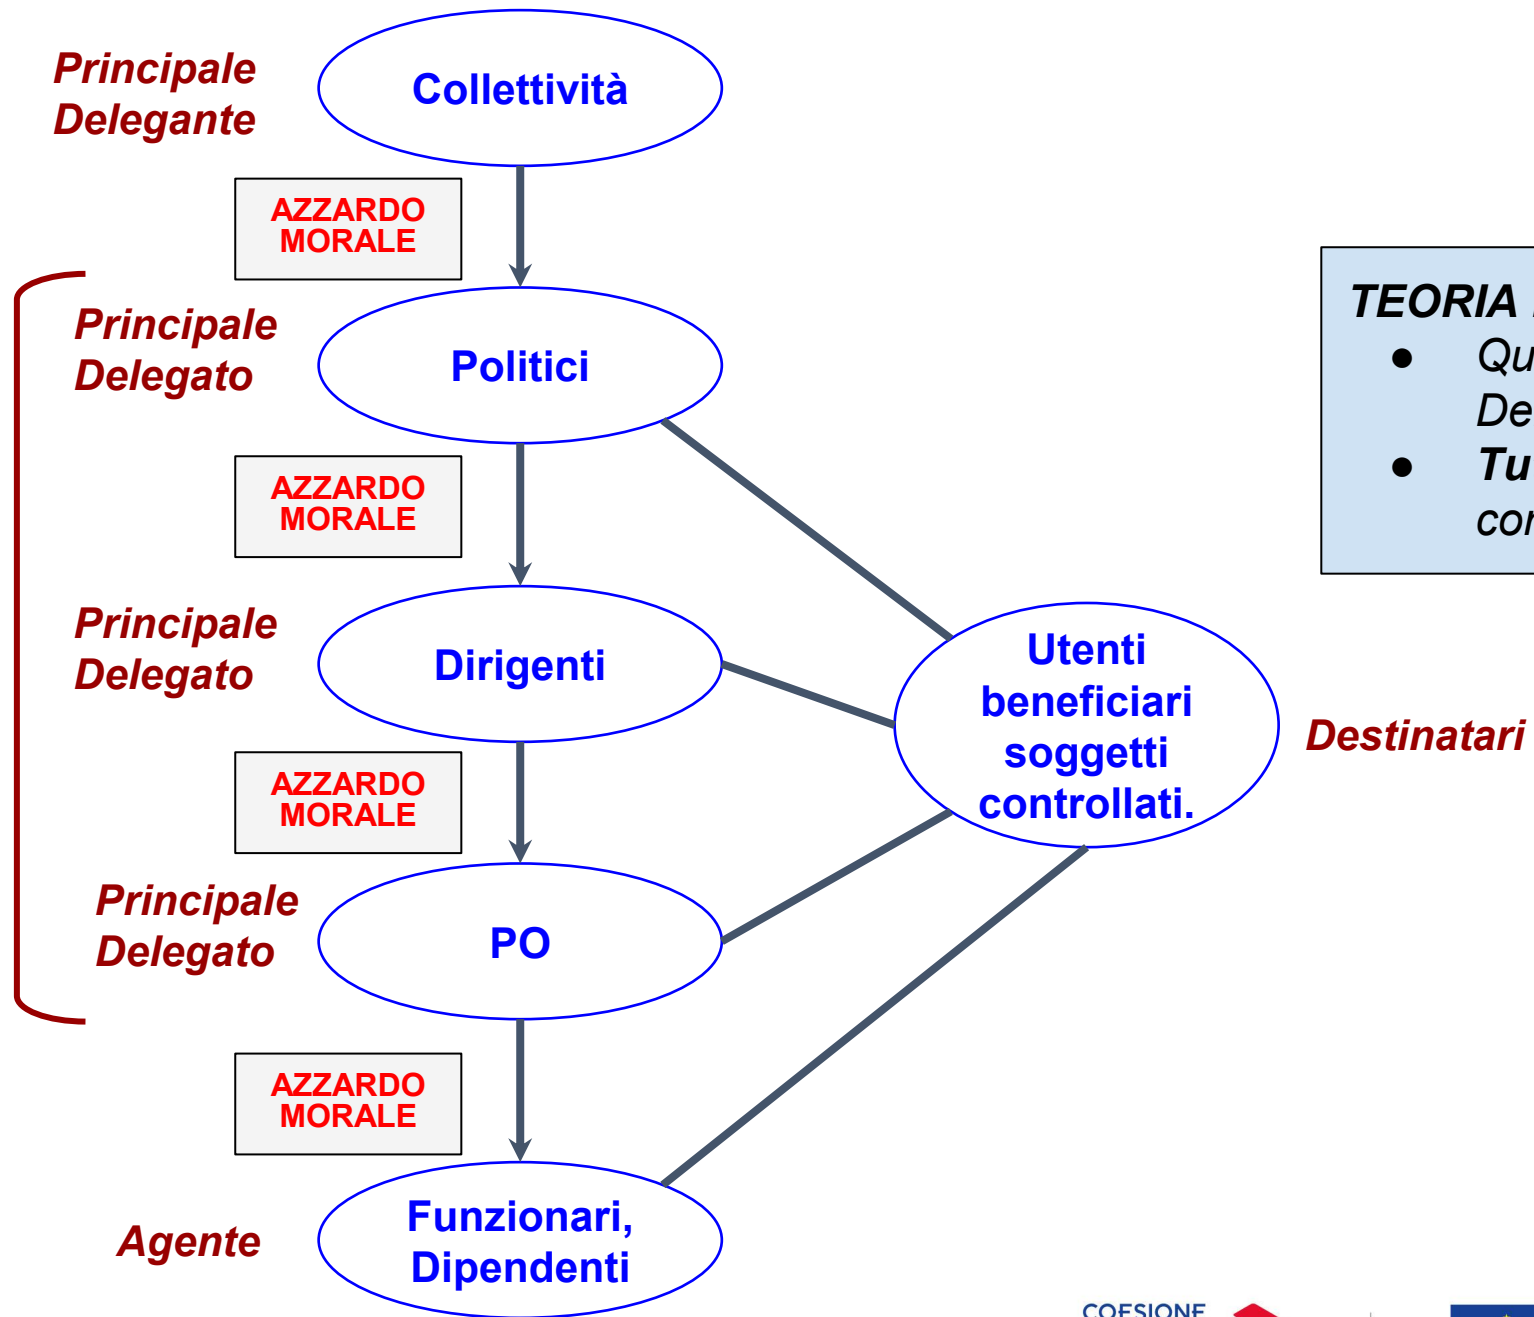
Principale Delegante

Collettività

AZZARDO MORALE

Principale Delegato

Politici

AZZARDO MORALE

Principale Delegato

Dirigenti

AZZARDO MORALE

Principale Delegato

PO

AZZARDO MORALE

Agente

Funzionari, Dipendenti

Utenti beneficiari soggetti controllati.

Destinatari

TEORIA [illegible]
● Qu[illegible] De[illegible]
● Tu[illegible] co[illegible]

COESIONE